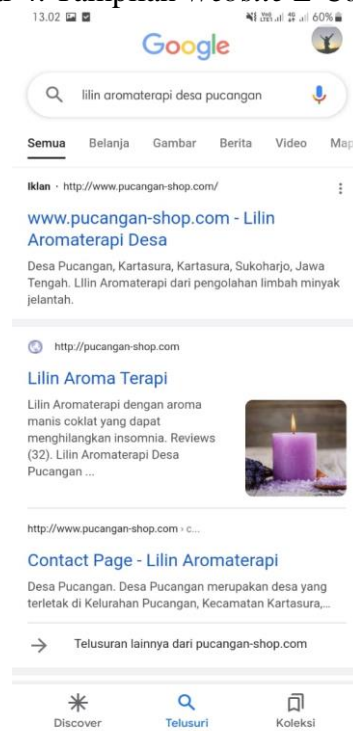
13.02

60%

Google

lilin aromaterapi desa pucangan

Semua Belanja Gambar Berita Video Map

Iklan · http://www.pucangan-shop.com/

www.pucangan-shop.com - Lilin Aromaterapi Desa

Desa Pucangan, Kartasura, Kartasura, Sukoharjo, Jawa Tengah. LIlin Aromaterapi dari pengolahan limbah minyak jelantah.

http://pucangan-shop.com

Lilin Aroma Terapi

Lilin Aromaterapi dengan aroma manis coklat yang dapat menghilangkan insomnia. Reviews (32). Lilin Aromaterapi Desa Pucangan ...

http://www.pucangan-shop.com › c...

Contact Page - Lilin Aromaterapi

Desa Pucangan. Desa Pucangan merupakan desa yang terletak di Kelurahan Pucangan, Kecamatan Kartasura,...

Telusuran lainnya dari pucangan-shop.com

Discover Telusuri Koleksi